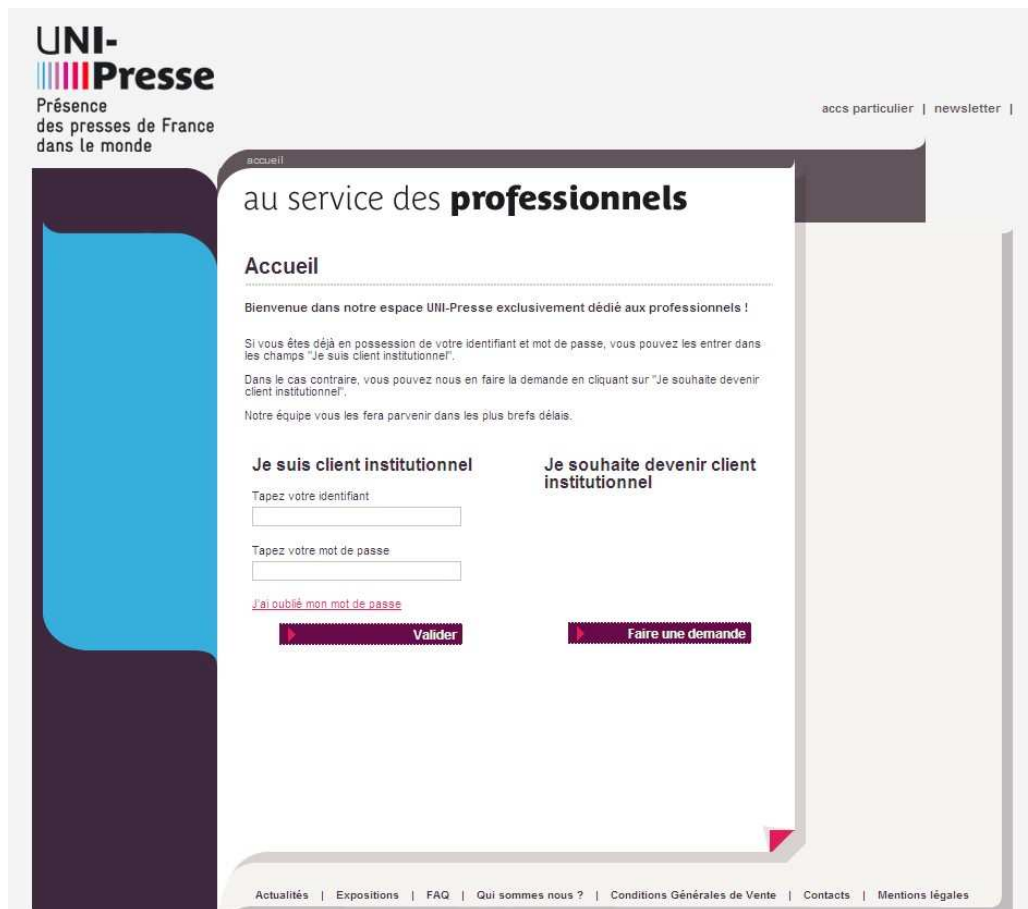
UNI-
Presse
Présence
des presses de France
dans le monde

accs particulier | newsletter |

accueil

au service des professionnels

Accueil

Bienvenue dans notre espace UNI-Presse exclusivement dédié aux professionnels !

Si vous êtes déjà en possession de votre identifiant et mot de passe, vous pouvez les entrer dans les champs "Je suis client institutionnel".

Dans le cas contraire, vous pouvez nous en faire la demande en cliquant sur "Je souhaite devenir client institutionnel".

Notre équipe vous les fera parvenir dans les plus brefs délais.

Je suis client institutionnel

Tapez votre identifiant

Tapez votre mot de passe

J'ai oublié mon mot de passe

Valider

Je souhaite devenir client institutionnel

Faire une demande

Actualités | Expositions | FAQ | Qui sommes nous ? | Conditions Générales de Vente | Contacts | Mentions légales